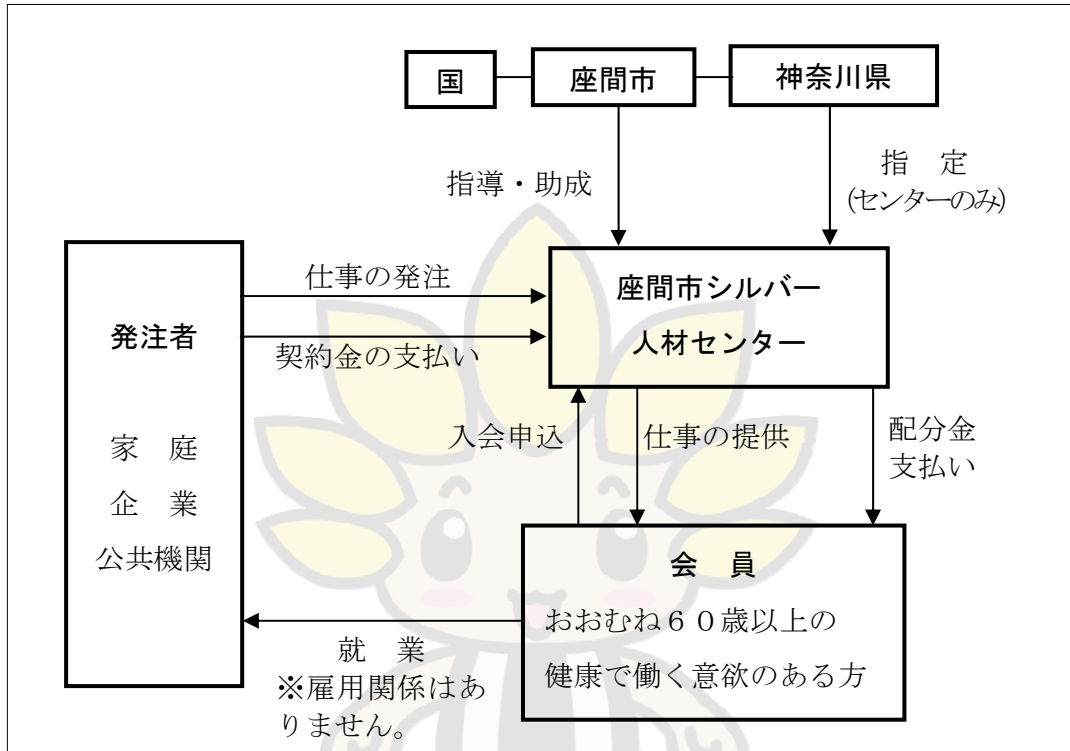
国

座間市

神奈川県

指導・助成

指　定
(センターのみ)

発注者

家　庭
企　業
公共機関

仕事の発注

契約金の支払い

座間市シルバー
人材センター

入会申込

仕事の提供

配分金
支払い

会　員
おおむね６０歳以上の
健康で働く意欲のある方

就　業
※雇用関係はありません。